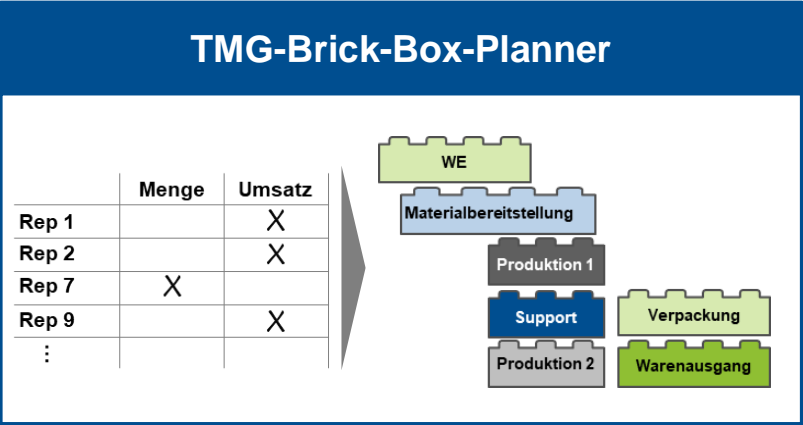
TMG-Brick-Box-Planner

| | Menge | Umsatz |
|---|---|---|
| Rep 1 | | X |
| Rep 2 | | X |
| Rep 7 | X | |
| Rep 9 | | X |
| ⋮ | | |

WE

Materialbereitstellung

Produktion 1

Support

Verpackung

Produktion 2

Warenausgang